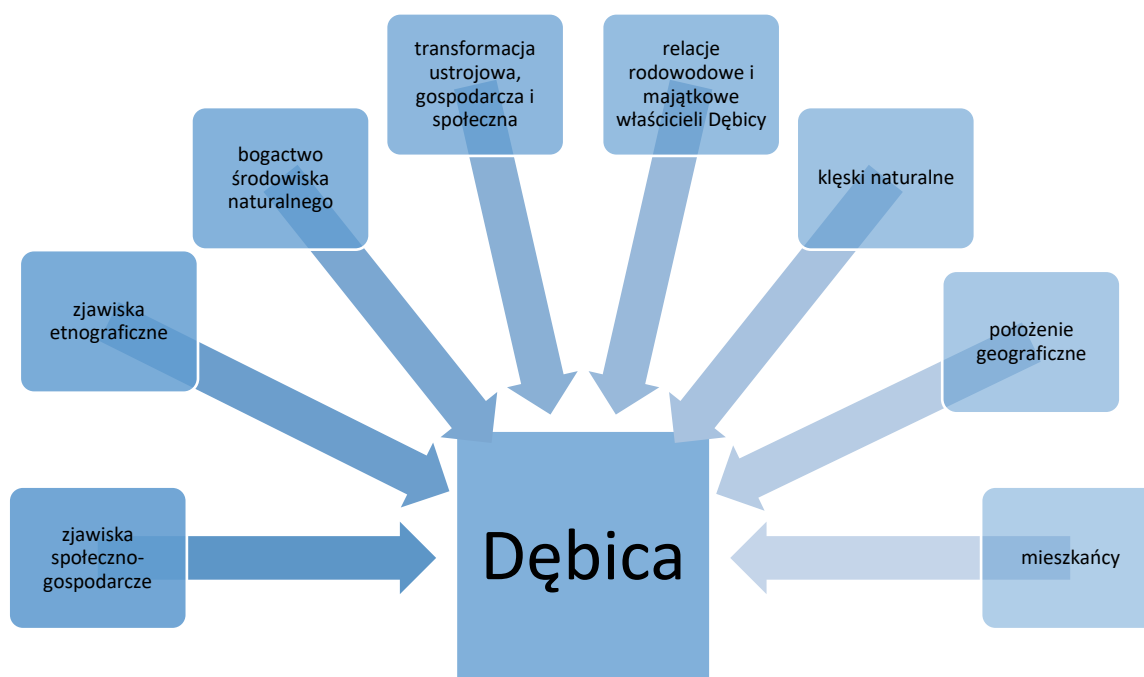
transformacja ustrojowa, gospodarcza i społeczna

relacje rodowodowe i majątkowe właścicieli Dębicy

bogactwo środowiska naturalnego

klęski naturalne

zjawiska etnograficzne

położenie geograficzne

zjawiska społeczno-gospodarcze

Dębica

mieszkańcy